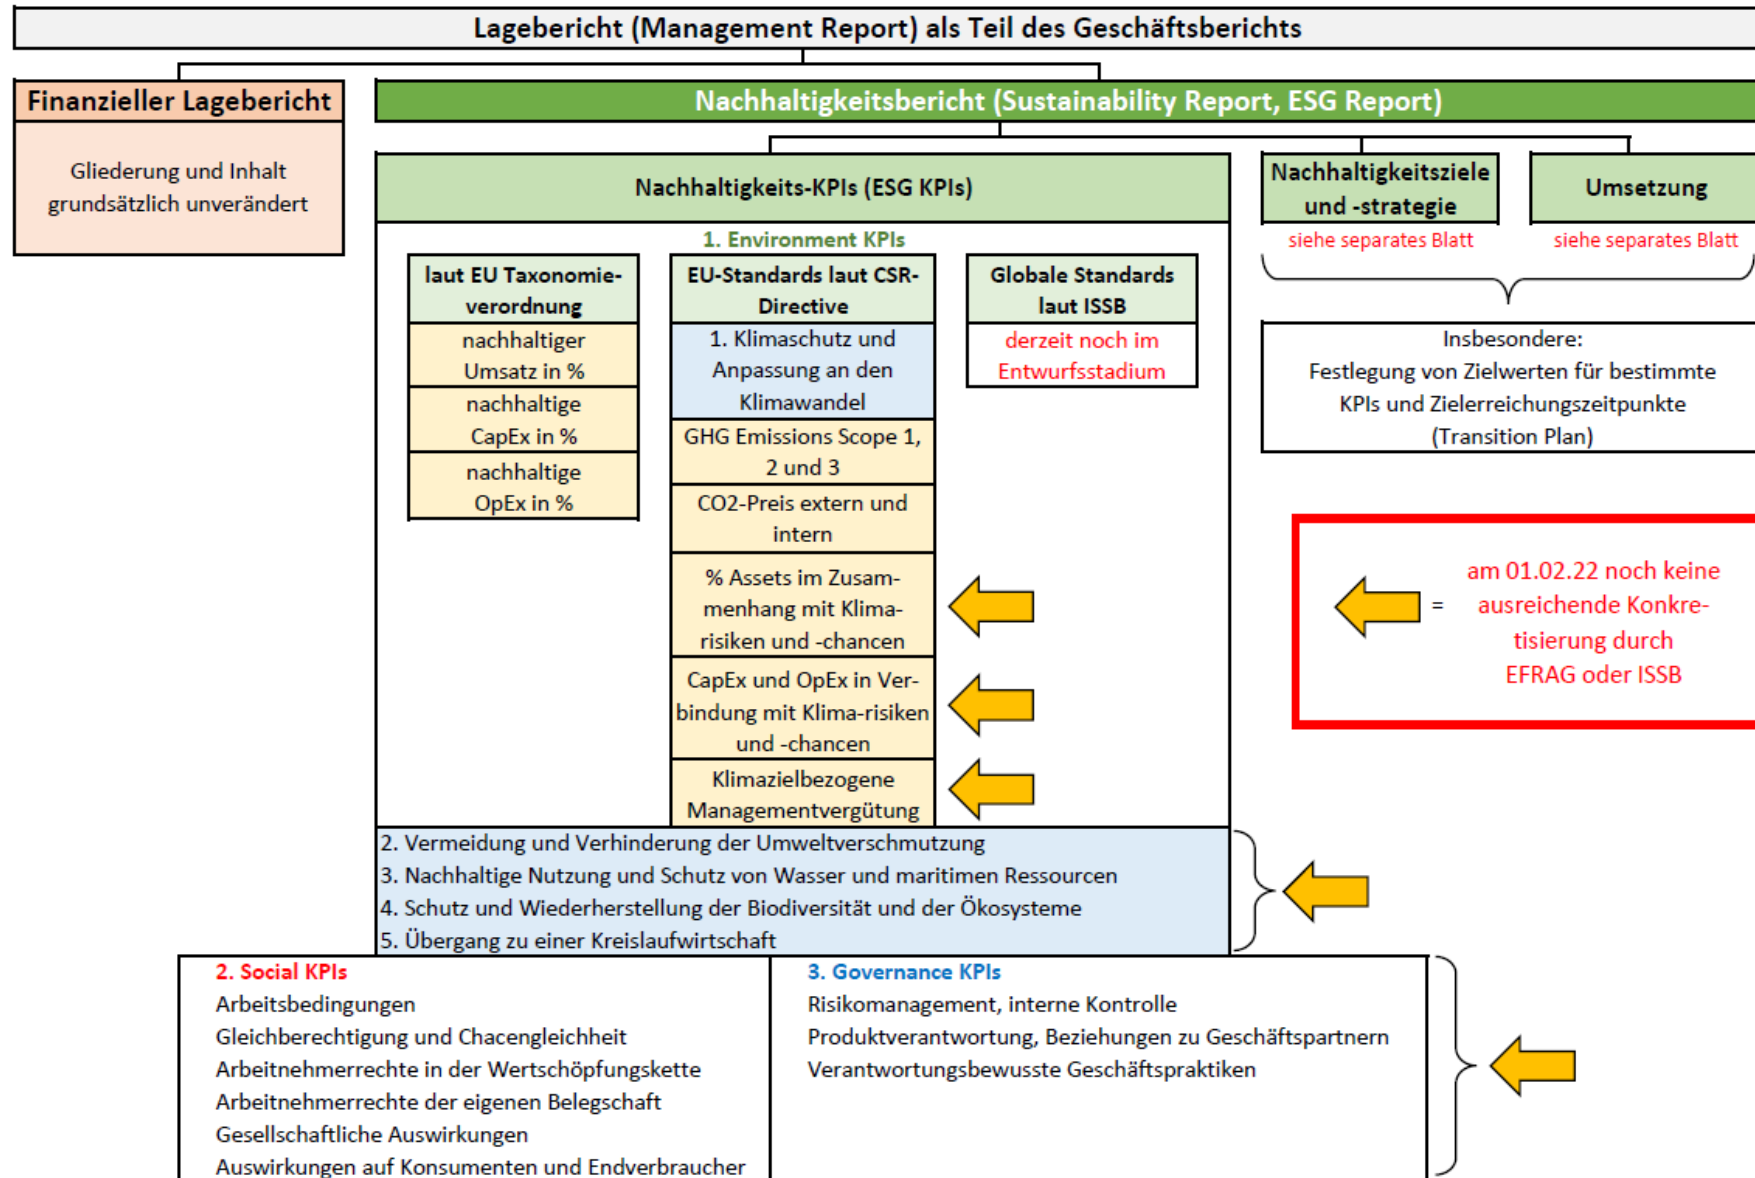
Lagebericht (Management Report) als Teil des Geschäftsberichts

Finanzieller Lagebericht

Gliederung und Inhalt grundsätzlich unverändert

Nachhaltigkeitsbericht (Sustainability Report, ESG Report)

Nachhaltigkeits-KPIs (ESG KPIs)

Nachhaltigkeitsziele und -strategie

siehe separates Blatt

Umsetzung

siehe separates Blatt

Insbesondere:
Festlegung von Zielwerten für bestimmte KPIs und Zielerreichungszeitpunkte (Transition Plan)

1. Environment KPIs

laut EU Taxonomieverordnung

nachhaltiger Umsatz in %

nachhaltige CapEx in %

nachhaltige OpEx in %

EU-Standards laut CSR-Directive

1. Klimaschutz und Anpassung an den Klimawandel

GHG Emissions Scope 1, 2 und 3

CO2-Preis extern und intern

% Assets im Zusammenhang mit Klimarisiken und -chancen

CapEx und OpEx in Verbindung mit Klima-risiken und -chancen

Klimazielbezogene Managementvergütung

Globale Standards laut ISSB

derzeit noch im Entwurfsstadium

= am 01.02.22 noch keine ausreichende Konkretisierung durch EFRAG oder ISSB

2. Vermeidung und Verhinderung der Umweltverschmutzung
3. Nachhaltige Nutzung und Schutz von Wasser und maritimen Ressourcen
4. Schutz und Wiederherstellung der Biodiversität und der Ökosysteme
5. Übergang zu einer Kreislaufwirtschaft

2. Social KPIs
Arbeitsbedingungen
Gleichberechtigung und Chacengleichheit
Arbeitnehmerrechte in der Wertschöpfungskette
Arbeitnehmerrechte der eigenen Belegschaft
Gesellschaftliche Auswirkungen
Auswirkungen auf Konsumenten und Endverbraucher

3. Governance KPIs
Risikomanagement, interne Kontrolle
Produktverantwortung, Beziehungen zu Geschäftspartnern
Verantwortungsbewusste Geschäftspraktiken